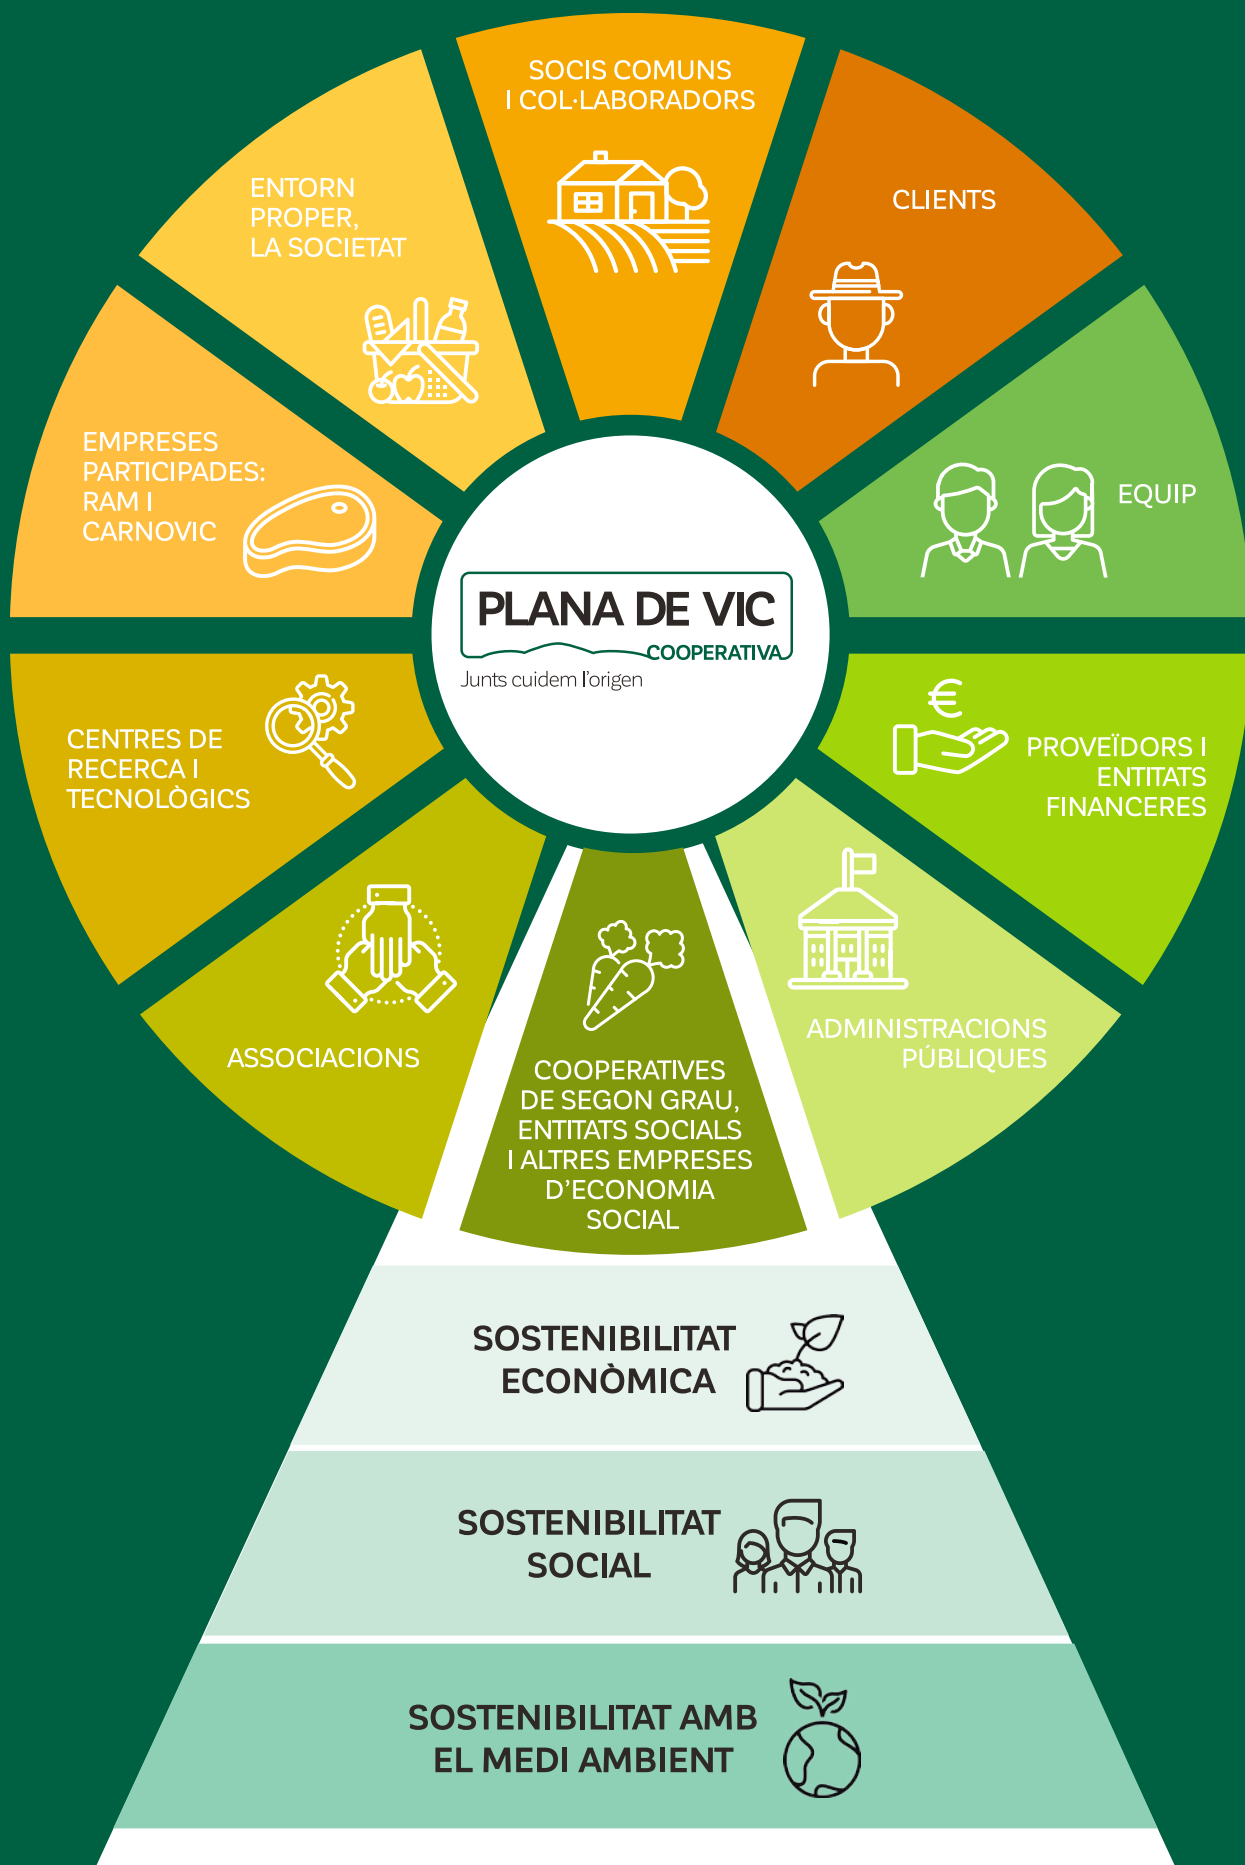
SOCIS COMUNS I COL·LABORADORS

CLIENTS

EQUIP

PROVEÏDORS I ENTITATS FINANCERES

ADMINISTRACIONS PÚBLIQUES

COOPERATIVES DE SEGON GRAU, ENTITATS SOCIALS I ALTRES EMPRESES D'ECONOMIA SOCIAL

ASSOCIACIONS

CENTRES DE RECERCA I TECNOLÒGICS

EMPRESES PARTICIPADES: RAM I CARNOVIC

ENTORN PROPER, LA SOCIETAT

PLANA DE VIC
COOPERATIVA
Junts cuidem l'origen

SOSTENIBILITAT ECONÒMICA

SOSTENIBILITAT SOCIAL

SOSTENIBILITAT AMB EL MEDI AMBIENT